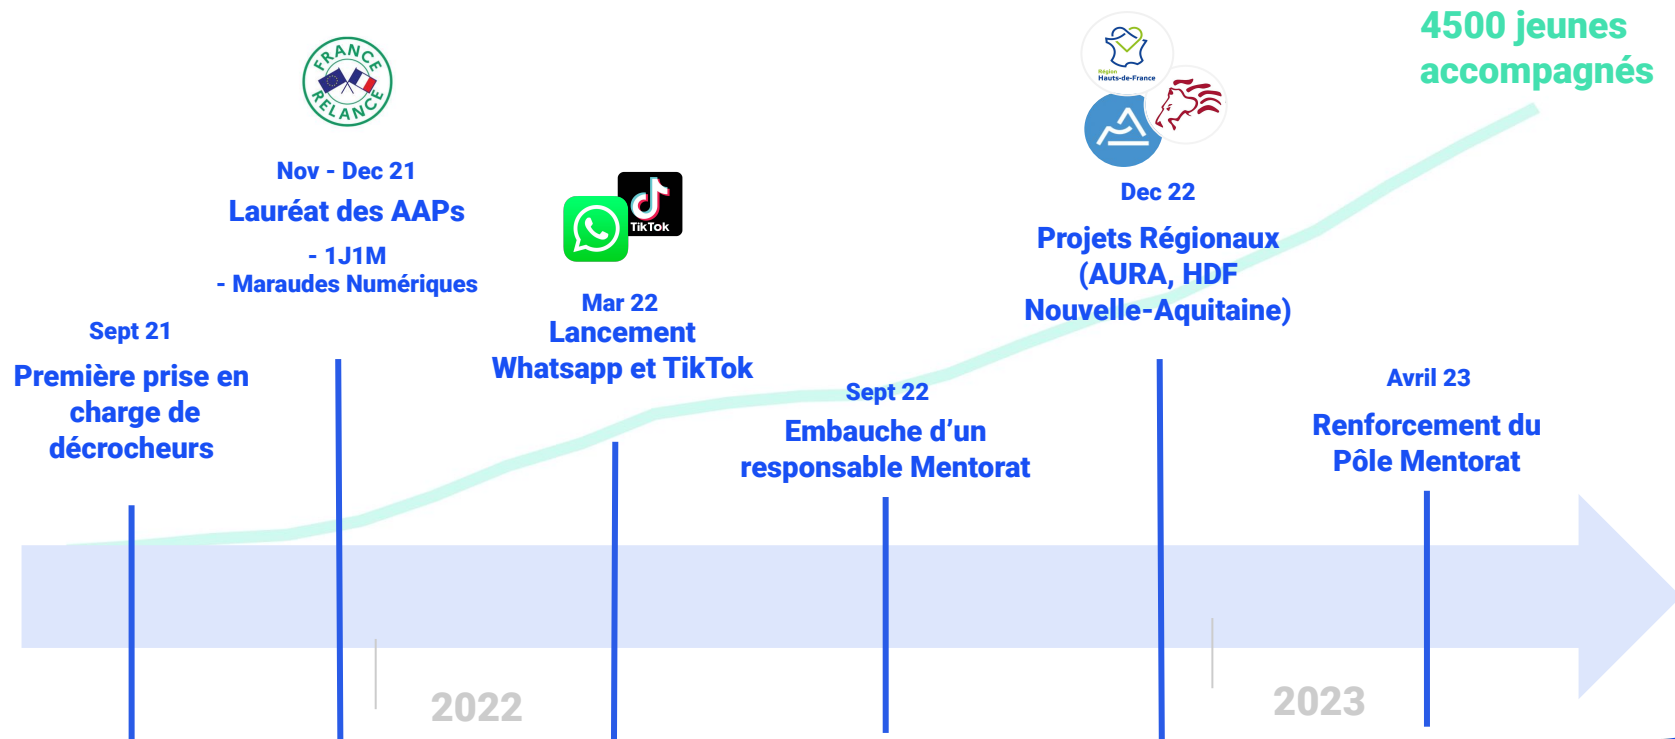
4500 jeunes accompagnés

FRANCE RELANCE

Nov - Dec 21
Lauréat des AAPs
- 1J1M
- Maraudes Numériques

TikTok

Mar 22
Lancement
Whatsapp et TikTok

Région Hauts-de-France

Dec 22
Projets Régionaux
(AURA, HDF
Nouvelle-Aquitaine)

Sept 21
Première prise en charge de décrocheurs

Sept 22
Embauche d'un responsable Mentorat

Avril 23
Renforcement du Pôle Mentorat

2022

2023